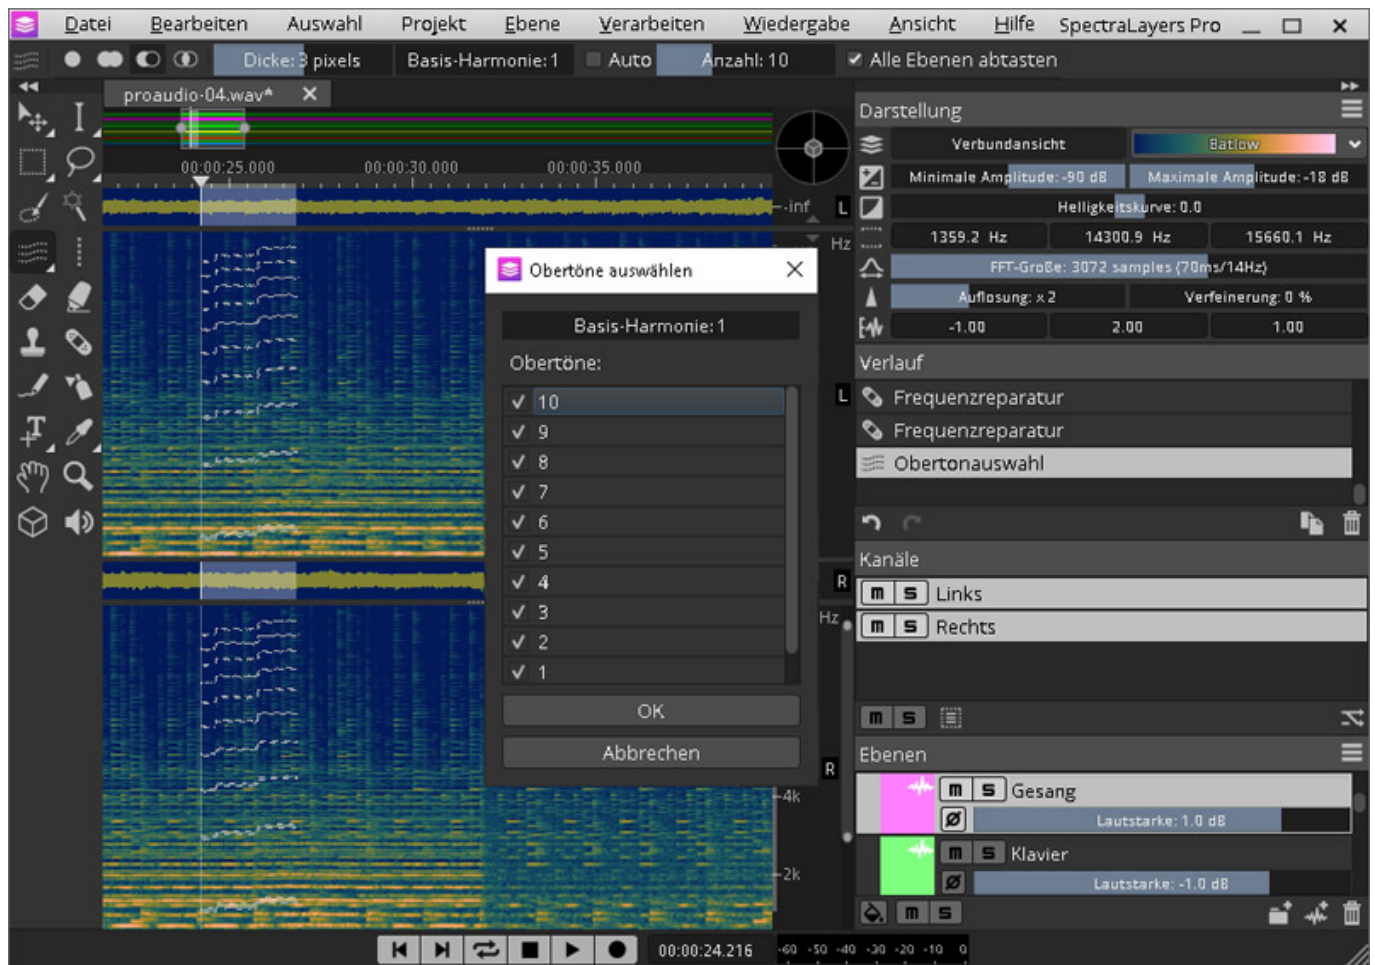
Datei Bearbeiten Auswahl Projekt Ebene Verarbeiten Wiedergabe Ansicht Hilfe SpectraLayers Pro

Dicke: 3 pixels Basis-Harmonie: 1 Auto Anzahl: 10 Alle Ebenen abtasten

proaudio-04.wav*

00:00:25.000 00:00:30.000 00:00:35.000

-inf L Hz

Obertöne auswählen

Basis-Harmonie: 1

Obertöne:

10
9
8
7
6
5
4
3
2
1

OK

Abbrechen

L R Hz R 4k 2k

Darstellung

Verbundansicht Batlow

Minimale Amplitude: -90 dB Maximale Amplitude: -18 dB

Helligkeitskurve: 0.0

1359.2 Hz 14300.9 Hz 15660.1 Hz

FFT-Größe: 3072 samples (70ms/14Hz)

Auflösung: x 2 Verfeinerung: 0 %

-1.00 2.00 1.00

Verlauf

Frequenzreparatur

Frequenzreparatur

Obertonauswahl

Kanäle

m S Links

m S Rechts

m S

Ebenen

m S Gesang

Ø Lautstärke: 1.0 dB

m S Klavier

Ø Lautstärke: -1.0 dB

m S

00:00:24.216 -60 -50 -40 -30 -20 -10 0